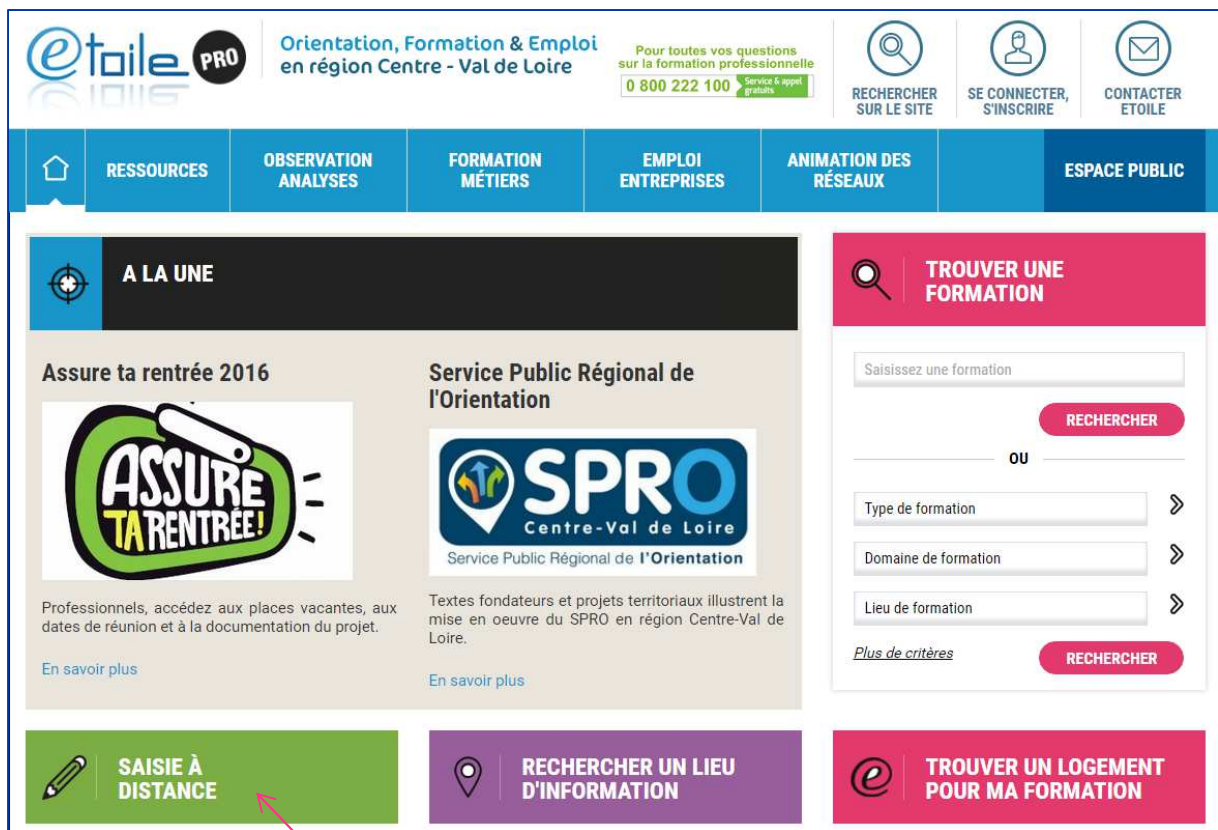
etoile PRO

Orientation, Formation & Emploi en région Centre - Val de Loire

Pour toutes vos questions sur la formation professionnelle
0 800 222 100 Service & appel gratuits

RECHERCHER SUR LE SITE

SE CONNECTER, S'INSCRIRE

CONTACTER ETOILE

RESSOURCES

OBSERVATION ANALYSES

FORMATION MÉTIERS

EMPLOI ENTREPRISES

ANIMATION DES RÉSEAUX

ESPACE PUBLIC

A LA UNE

Assure ta rentrée 2016

ASSURE TA RENTRÉE!

Professionnels, accédez aux places vacantes, aux dates de réunion et à la documentation du projet.

En savoir plus

Service Public Régional de l'Orientation

SPRO Centre-Val de Loire
Service Public Régional de l'Orientation

Textes fondateurs et projets territoriaux illustrent la mise en oeuvre du SPRO en région Centre-Val de Loire.

En savoir plus

TROUVER UNE FORMATION

Saisissez une formation

RECHERCHER

OU

Type de formation

Domaine de formation

Lieu de formation

Plus de critères

RECHERCHER

SAISIE À DISTANCE

RECHERCHER UN LIEU D'INFORMATION

TROUVER UN LOGEMENT POUR MA FORMATION